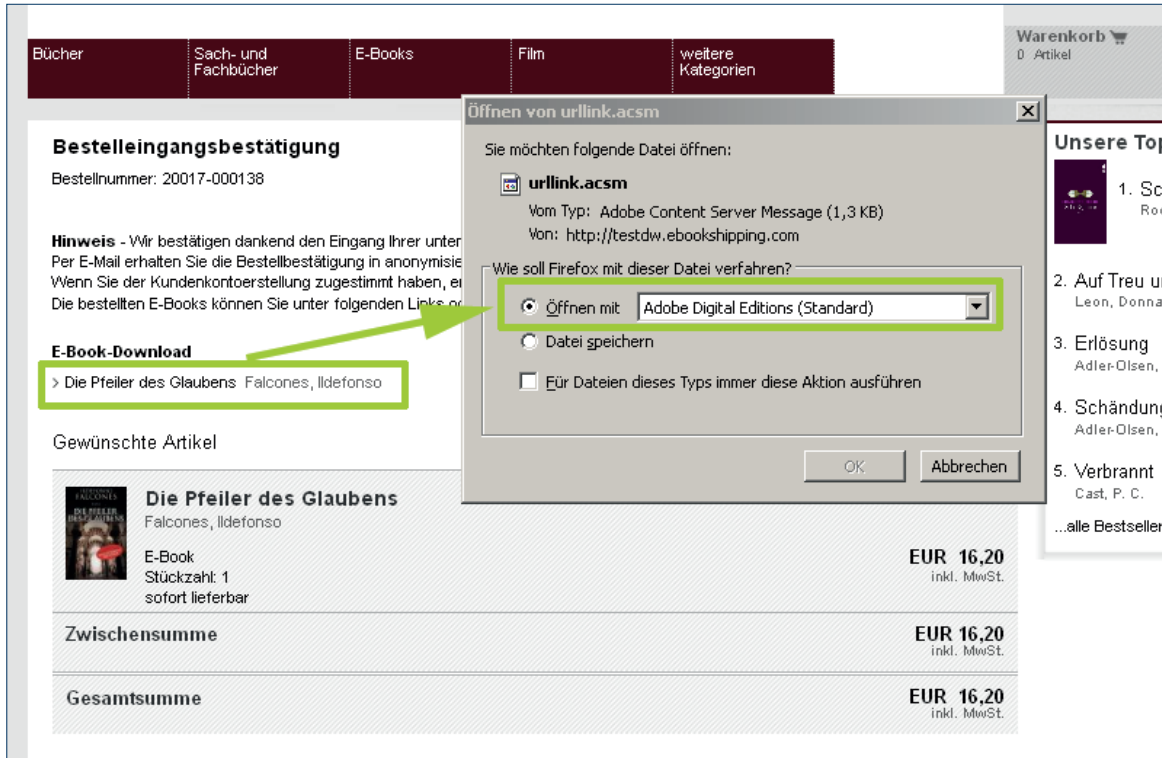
Bücher | Sach- und Fachbücher | E-Books | Film | weitere Kategorien

Warenkorb
0 Artikel

Bestelleingangsbestätigung

Bestellnummer: 20017-000138

**Hinweis** - Wir bestätigen dankend den Eingang Ihrer unter
Per E-Mail erhalten Sie die Bestellbestätigung in anonymisie
Wenn Sie der Kundenkontoerstellung zugestimmt haben, e
Die bestellten E-Books können Sie unter folgenden Links o

E-Book-Download

> Die Pfeiler des Glaubens Falcones, Ildefonso

Gewünschte Artikel

FALCONES
DIE PFEILER DES GLAUBENS

Die Pfeiler des Glaubens
Falcones, Ildefonso
E-Book
Stückzahl: 1
sofort lieferbar

EUR 16,20
inkl. MwSt.

Zwischensumme
EUR 16,20
inkl. MwSt.

Gesamtsumme
EUR 16,20
inkl. MwSt.

Öffnen von urllink.acsm

Sie möchten folgende Datei öffnen:
urllink.acsm
Vom Typ: Adobe Content Server Message (1,3 KB)
Von: http://testdw.ebookshipping.com

Wie soll Firefox mit dieser Datei verfahren?
Öffnen mit Adobe Digital Editions (Standard)
Datei speichern
Für Dateien dieses Typs immer diese Aktion ausführen

OK Abbrechen

Unsere Top
1. Sc
Ro
2. Auf Treu u
Leon, Donna
3. Erlösung
Adler-Olsen,
4. Schändung
Adler-Olsen,
5. Verbrannt
Cast, P. C.
...alle Bestseller